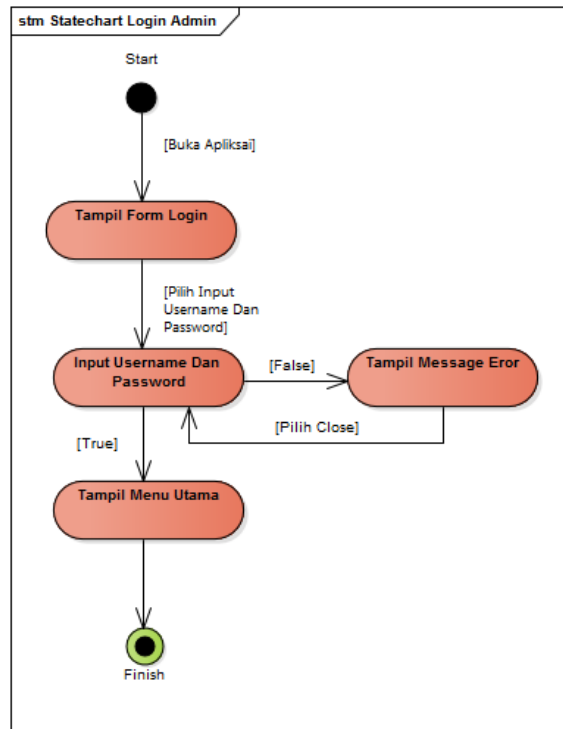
stm Statechart Login Admin

Start

[Buka Apliksai]

Tampil Form Login

[Pilih Input Username Dan Password]

Input Username Dan Password

[False]

Tampil Message Eror

[Pilih Close]

[True]

Tampil Menu Utama

Finish